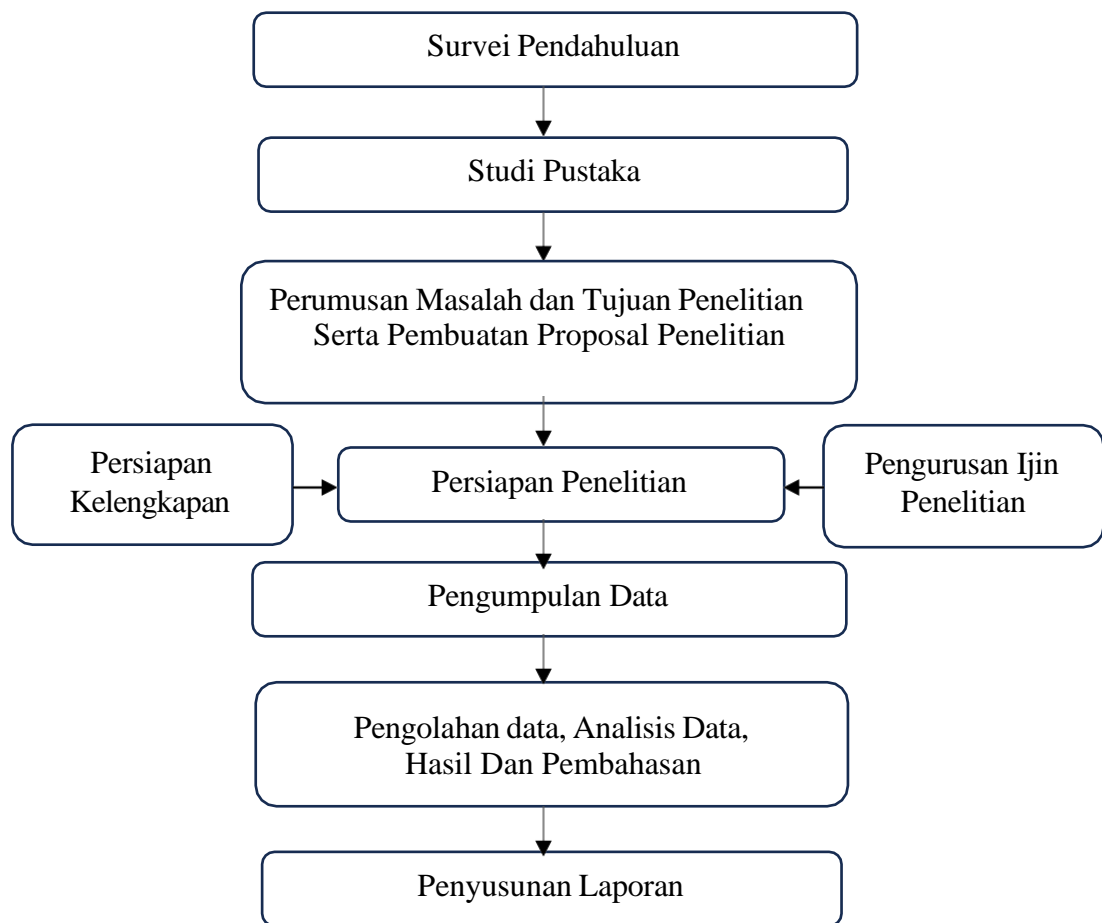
Survei Pendahuluan

Studi Pustaka

Perumusan Masalah dan Tujuan Penelitian Serta Pembuatan Proposal Penelitian

Persiapan Kelengkapan

Persiapan Penelitian

Pengurusan Ijin Penelitian

Pengumpulan Data

Pengolahan data, Analisis Data, Hasil Dan Pembahasan

Penyusunan Laporan